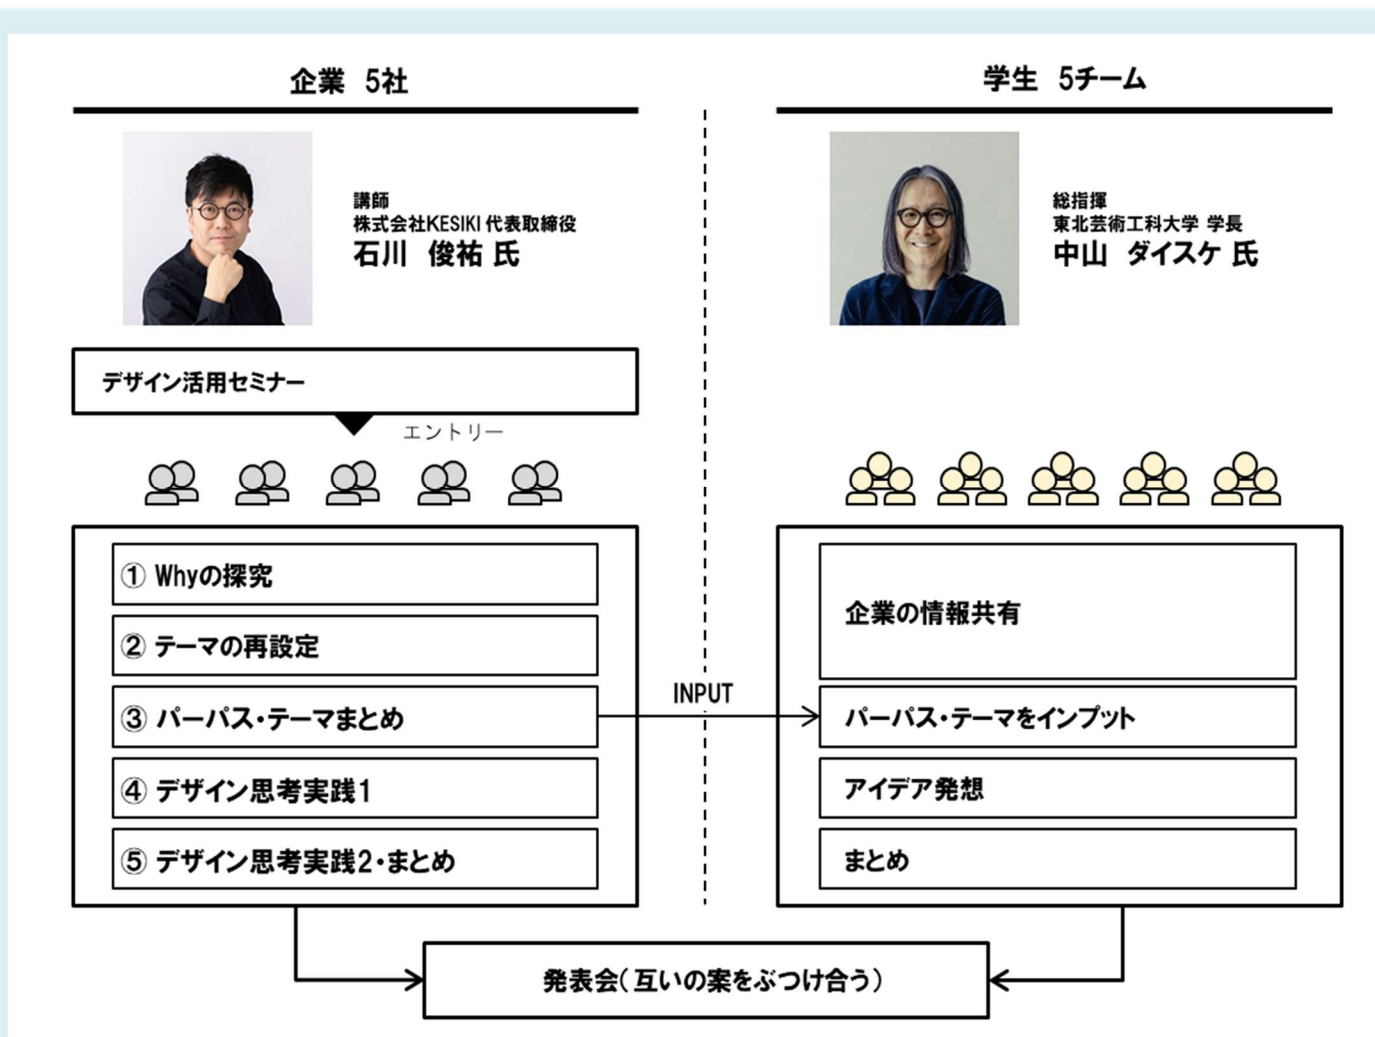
企業 5社

講師
株式会社KESIKI 代表取締役
石川 俊祐 氏

デザイン活用セミナー

エントリー

① Whyの探究

② テーマの再設定

③ パーパス・テーマまとめ

④ デザイン思考実践1

⑤ デザイン思考実践2・まとめ

学生 5チーム

総指揮
東北芸術工科大学 学長
中山 ダイスケ 氏

企業の情報共有

INPUT

パーパス・テーマをインプット

アイデア発想

まとめ

発表会（互いの案をぶつけ合う）